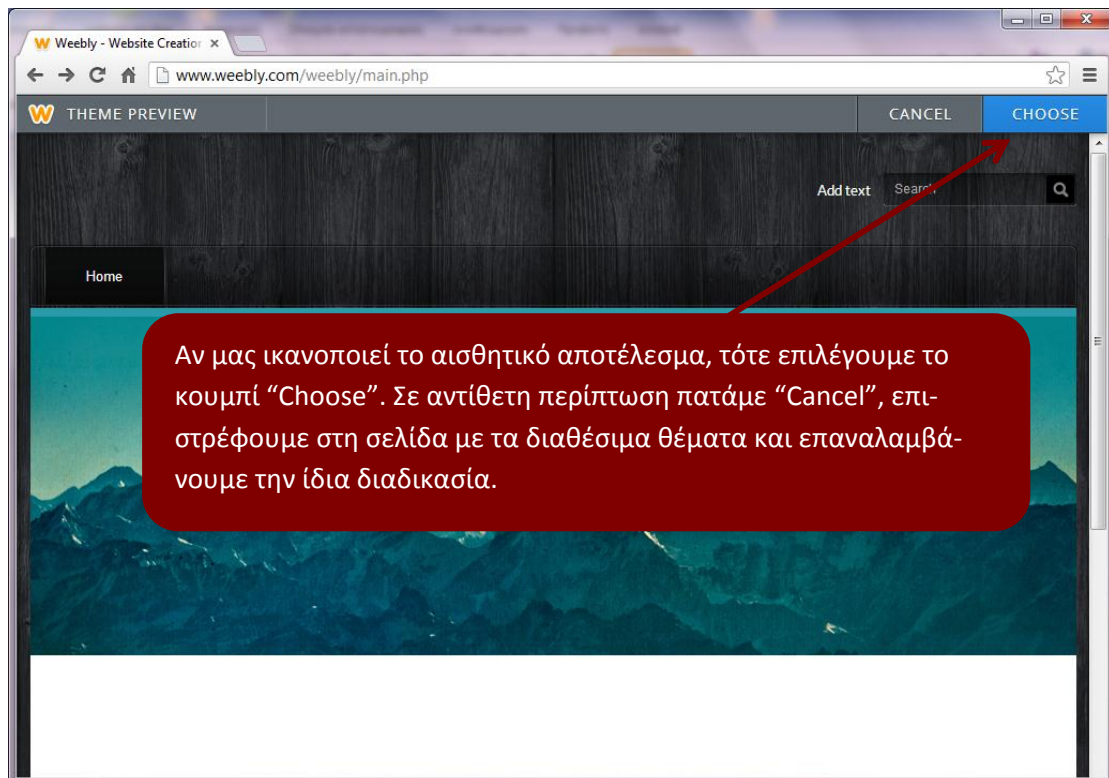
Weebly - Website Creatior ×

www.weebly.com/weebly/main.php

THEME PREVIEW

CANCEL

CHOOSE

Add text

Search

Home

Αν μας ικανοποιεί το αισθητικό αποτέλεσμα, τότε επιλέγουμε το κουμπί “Choose”. Σε αντίθετη περίπτωση πατάμε “Cancel”, επιστρέφουμε στη σελίδα με τα διαθέσιμα θέματα και επαναλαμβάνουμε την ίδια διαδικασία.